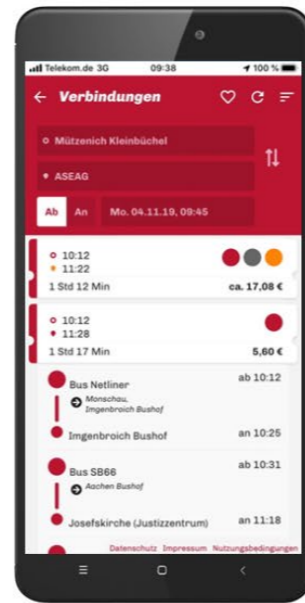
Telekom.de 3G 09:38 100 %

← Verbindungen

Mützenich Kleinbüchel

ASEAG

Ab An Mo. 04.11.19, 09:45

10:12
11:22
1 Std 12 Min ca. 17,08 €

10:12
11:28
1 Std 17 Min 5,60 €

Bus Netliner ab 10:12
Monschau, Imgenbroich Bushof

Imgenbroich Bushof an 10:25

Bus SB66 ab 10:31
Aachen Bushof

Josefskirche (Justizzentrum) an 11:18

Datenschutz Impressum Nutzungsbedingungen